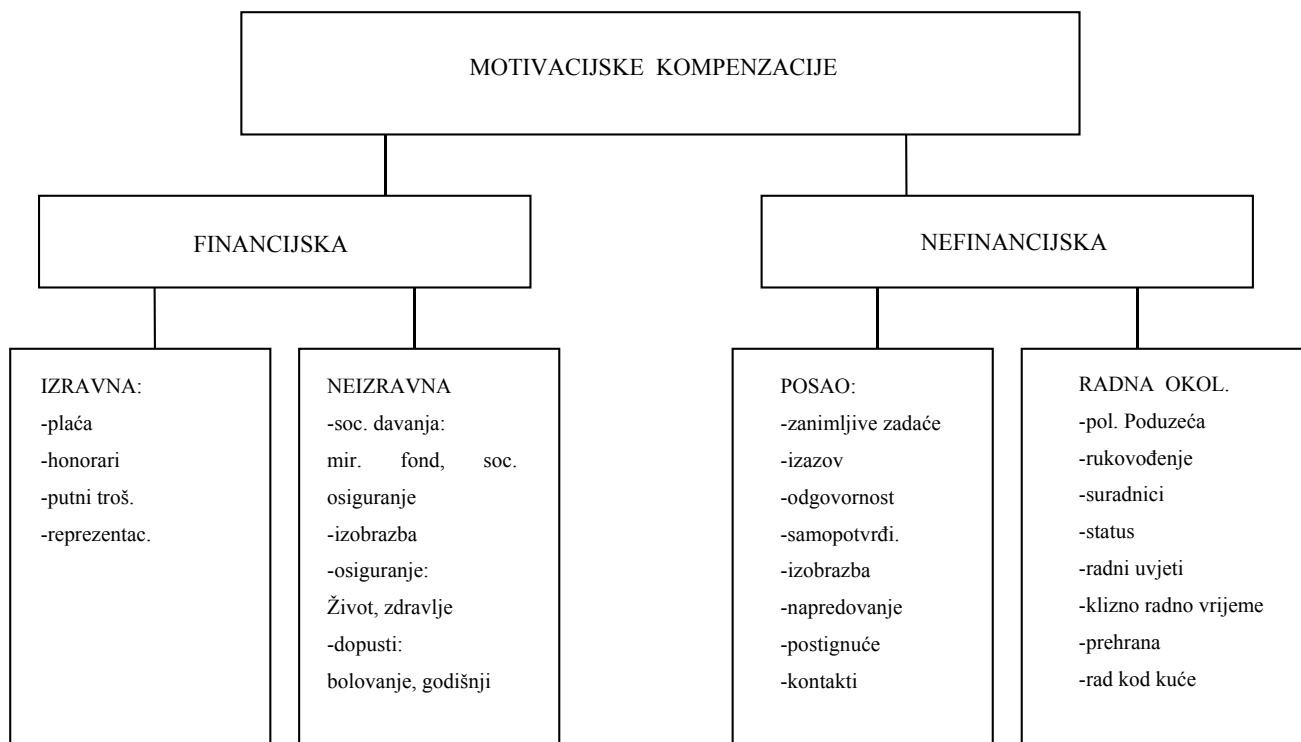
MOTIVACIJSKE KOMPENZACIJE

FINANCIJSKA

NEFINANCIJSKA

IZRAVNA:
-plaća
-honorari
-putni troš.
-reprezentac.

NEIZRAVNA
-soc. davanja:
mir. fond, soc. osiguranje
-izobrazba
-osiguranje:
Život, zdravlje
-dopusti:
bolovanje, godišnji

POSAO:
-zanimljive zadaće
-izazov
-odgovornost
-samopotvrđi.
-izobrazba
-napredovanje
-postignuće
-kontakti

RADNA OKOL.
-pol. Poduzeća
-rukovođenje
-suradnici
-status
-radni uvjeti
-klizno radno vrijeme
-prehrana
-rad kod kuće